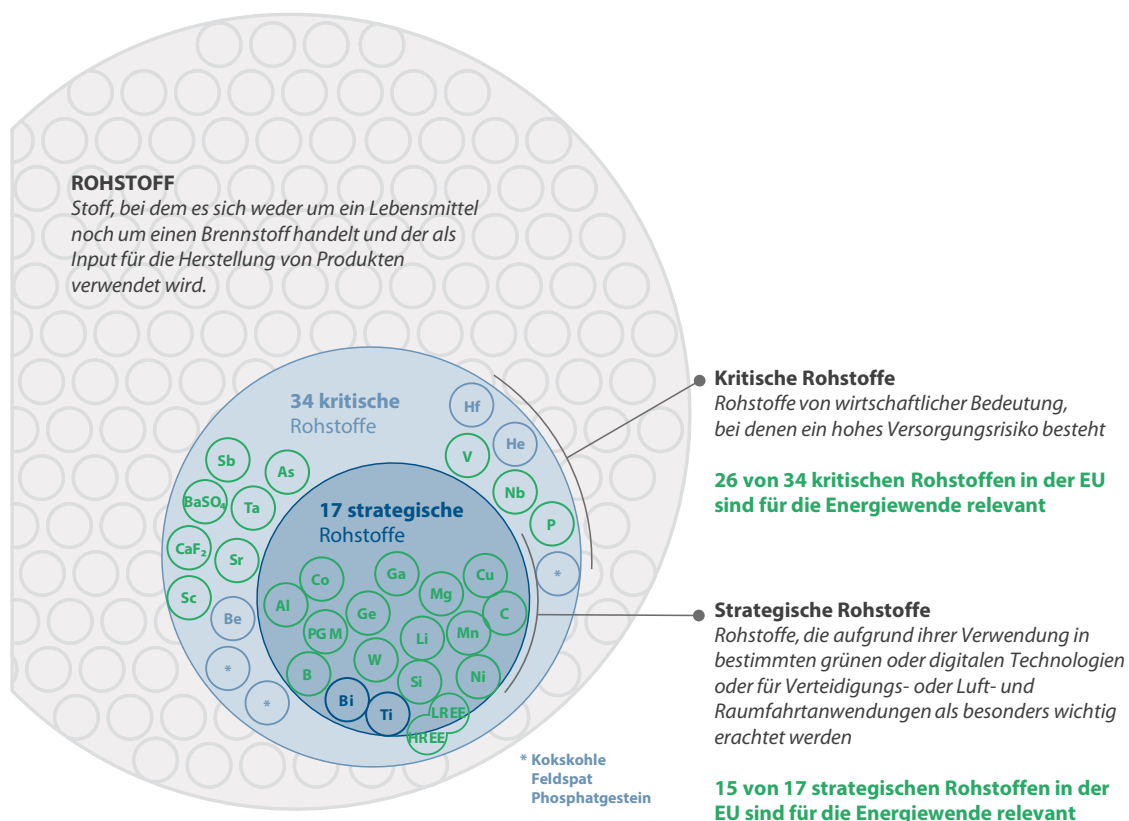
ROHSTOFF
Stoff, bei dem es sich weder um ein Lebensmittel noch um einen Brennstoff handelt und der als Input für die Herstellung von Produkten verwendet wird.

34 kritische Rohstoffe

Hf
He
V
Nb
P
*
Sb
As
$BaSO_4$
Ta
$CaF_2$
Sr
Sc
Be
*
*

17 strategische Rohstoffe

Co
Ga
Cu
Mg
Al
Ge
C
PGM
Li
Mn
W
B
Si
Ni
Bi
Ti
LREE
HREE

* Kokskohle
Feldspat
Phosphatgestein

Kritische Rohstoffe
Rohstoffe von wirtschaftlicher Bedeutung, bei denen ein hohes Versorgungsrisiko besteht

26 von 34 kritischen Rohstoffen in der EU sind für die Energiewende relevant

Strategische Rohstoffe
Rohstoffe, die aufgrund ihrer Verwendung in bestimmten grünen oder digitalen Technologien oder für Verteidigungs- oder Luft- und Raumfahrtanwendungen als besonders wichtig erachtet werden

15 von 17 strategischen Rohstoffen in der EU sind für die Energiewende relevant